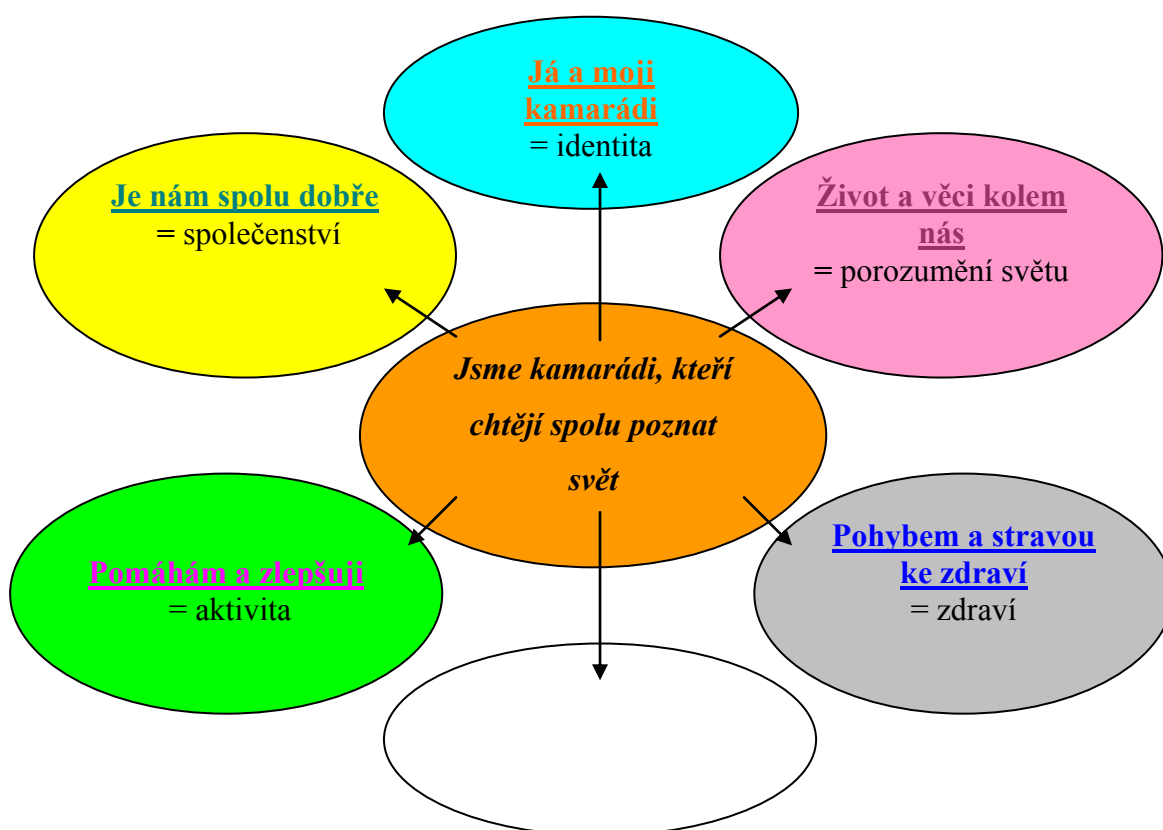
Já a moji kamarádi
= identita

Je nám spolu dobře
= společenství

Život a věci kolem nás
= porozumění světu

Jsme kamarádi, kteří chtějí spolu poznat svět

Pomáhám a zlepšuji
= aktivita

Pohybem a stravou ke zdraví
= zdraví